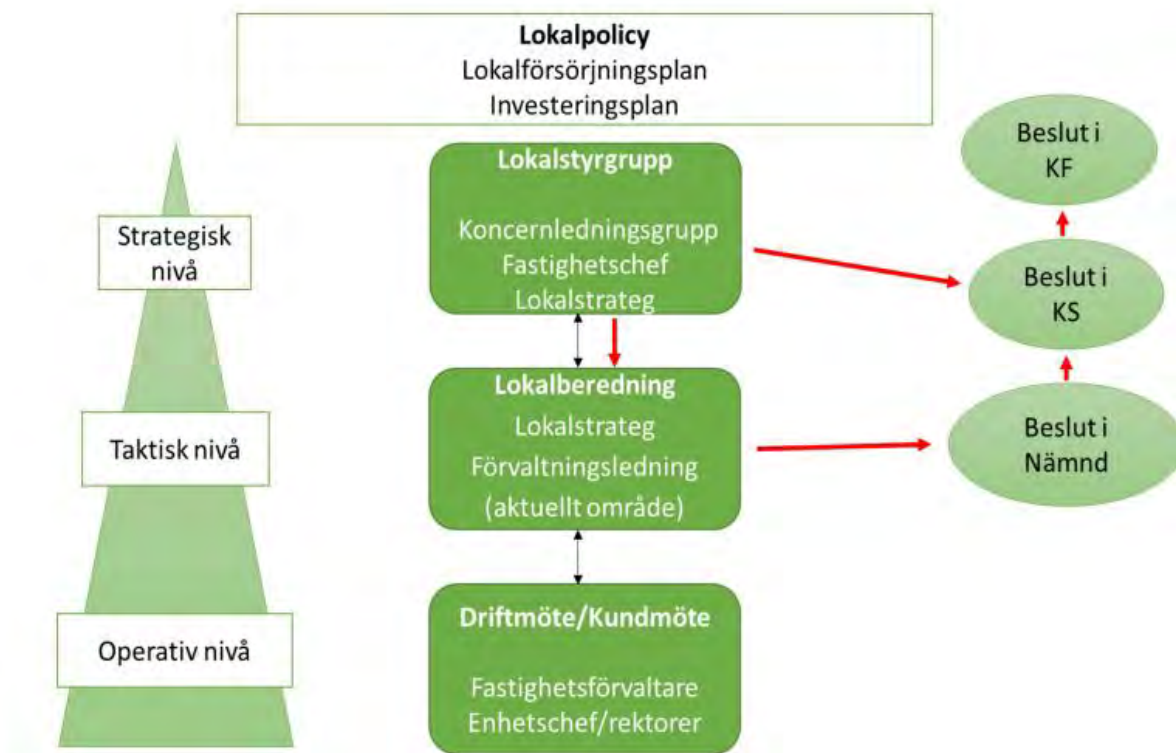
Lokalpolicy
Lokalförsörjningsplan
Investeringsplan

Strategisk nivå

Taktisk nivå

Operativ nivå

Lokalstyrgrupp

Koncernledningsgrupp
Fastighetschef
Lokalstrateg

Lokalberedning
Lokalstrateg
Förvaltningsledning
(aktuellt område)

Driftmöte/Kundmöte

Fastighetsförvaltare
Enhetschef/rektorer

Beslut i
KF

Beslut i
KS

Beslut i
Nämnd